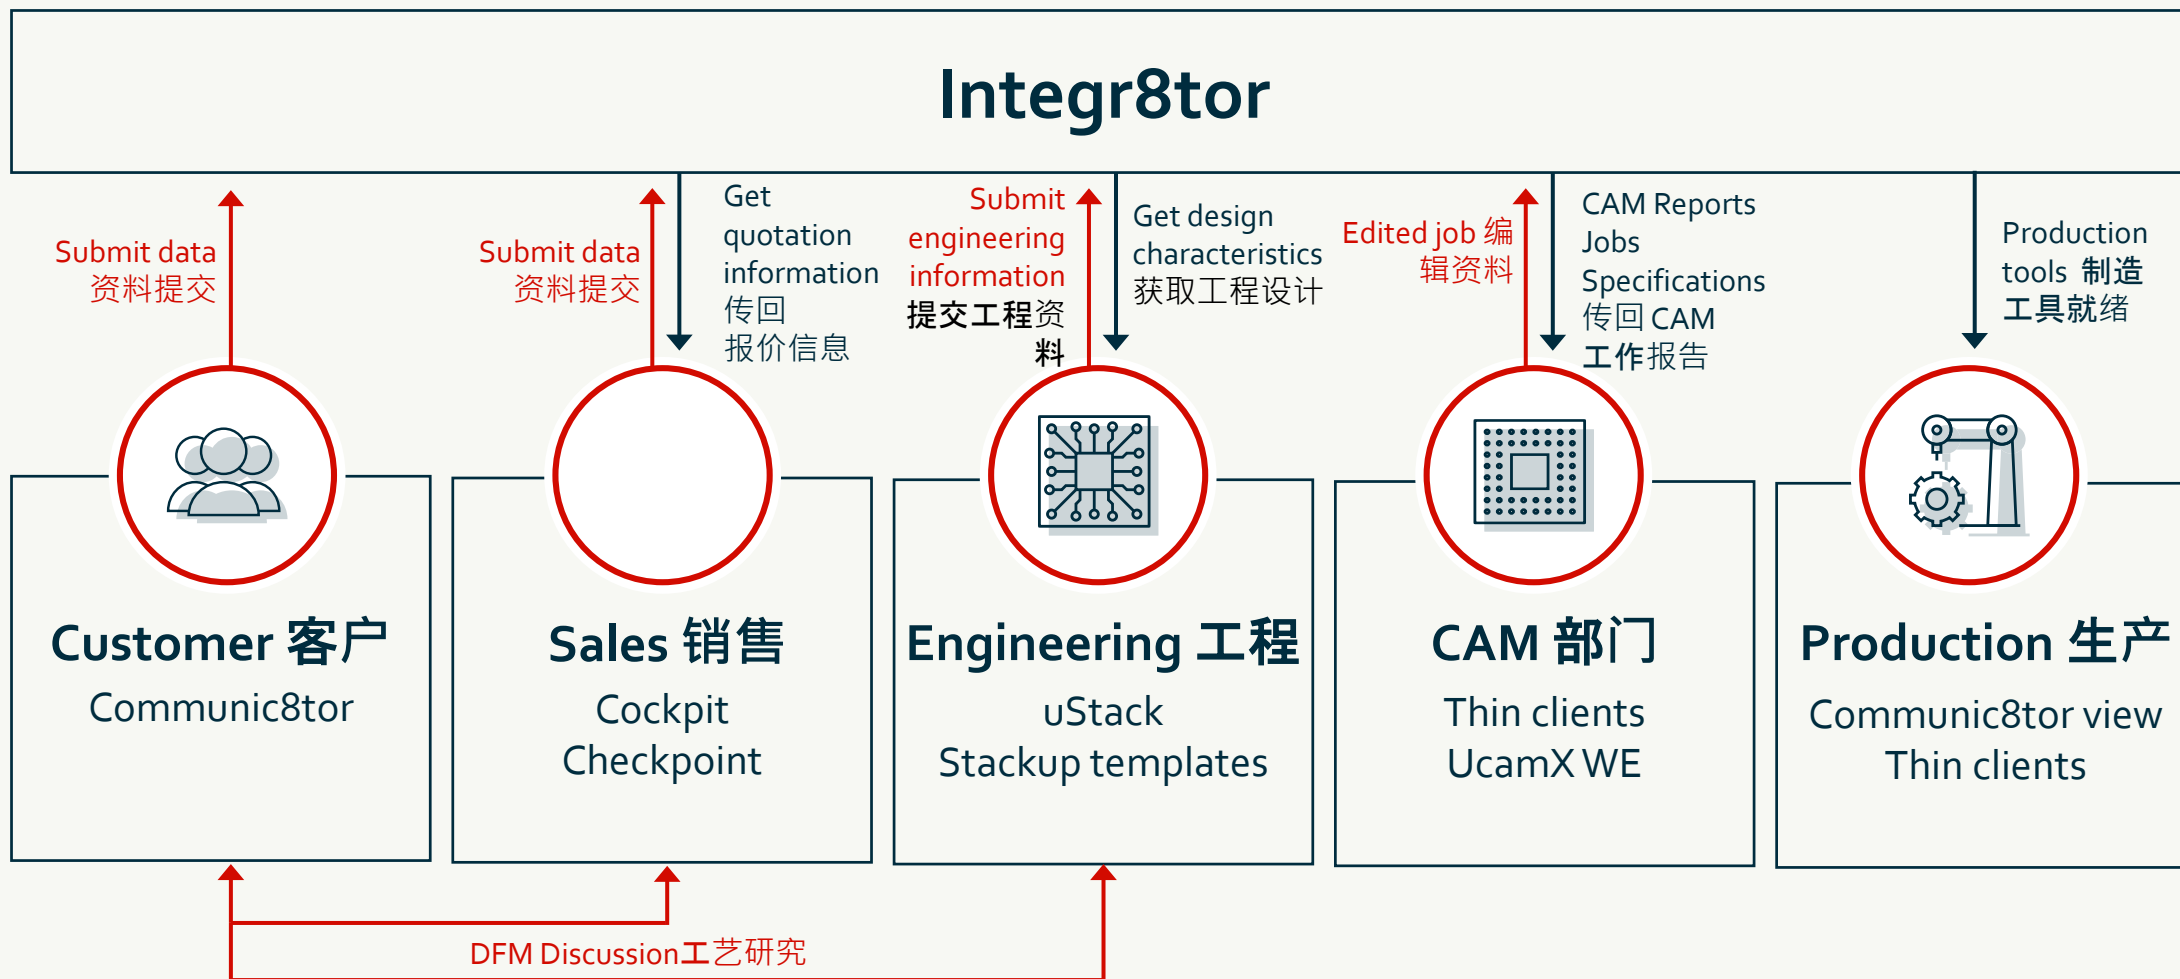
Integr8tor

Submit data
资料提交

Submit data
资料提交

Get quotation information
传回报价信息

Submit engineering information
提交工程资料

Get design characteristics
获取工程设计

Edited job 编辑资料

CAM Reports
Jobs
Specifications
传回 CAM 工作报告

Production tools 制造工具就绪

Customer 客户
Communic8tor

Sales 销售
Cockpit
Checkpoint

Engineering 工程
uStack
Stackup templates

CAM 部门
Thin clients
UcamX WE

Production 生产
Communic8tor view
Thin clients

DFM Discussion工艺研究